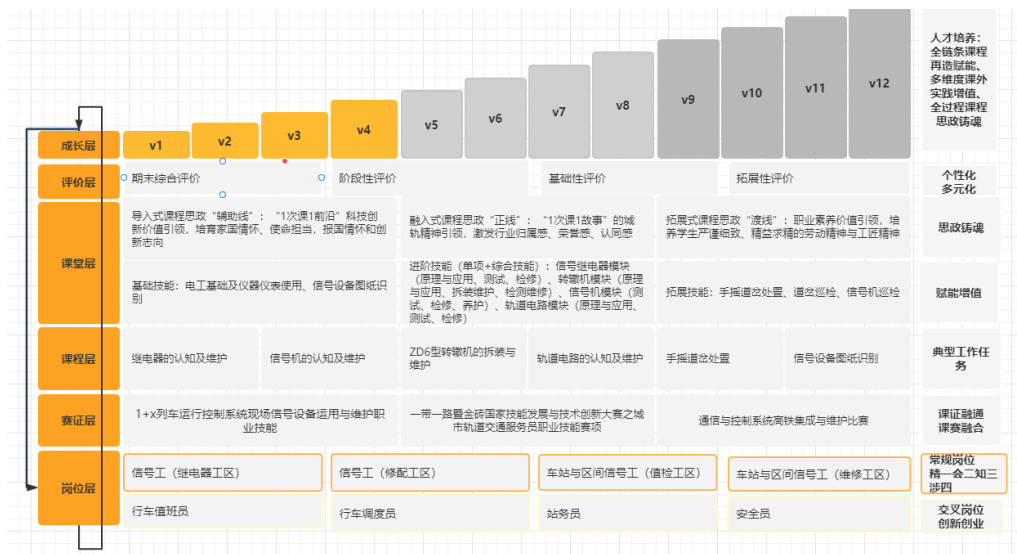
v1 v2 v3 v4 v5 v6 v7 v8 v9 v10 v11 v12

人才培养：全链条课程再造赋能、多维度课外实践增值、全过程课程思政铸魂

成长层

评价层
期末综合评价
阶段性评价
基础性评价
拓展性评价
个性化多元化

课堂层
导入式课程思政“辅助线”：“1次课1前沿”科技创新价值引领，培育家国情怀、使命担当，报国情怀和创新志向
融入式课程思政“正线”：“1次课1故事”的城轨精神引领，激发行业归属感、荣誉感、认同感
拓展式课程思政“渡线”：职业素养价值引领，培养学生严谨细致、精益求精的劳动精神与工匠精神
思政铸魂

基础技能：电工基础及仪器仪表使用、信号设备图纸识别
进阶技能（单项+综合技能）：信号继电器模块（原理与应用、测试、检修）、转辙机模块（原理与应用、拆装维护、检测维修）、信号机模块（测试、检修、养护）、轨道电路模块（原理与应用、测试、检修）
拓展技能：手摇道岔处置、道岔巡检、信号机巡检
赋能增值

课程层
继电器的认知及维护
信号机的认知及维护
ZD6型转辙机的拆装与维护
轨道电路的认知及维护
手摇道岔处置
信号设备图纸识别
典型工作任务

赛证层
1+x列车运行控制系统现场信号设备运用与维护职业技能
一带一路暨金砖国家技能发展与技术创新大赛之城市轨道交通服务员职业技能赛项
通信与控制系统高铁集成与维护比赛
课证融通课赛融合

岗位层
信号工（继电器工区）
信号工（修配工区）
车站与区间信号工（信检工区）
车站与区间信号工（维修工区）
常规岗位精一会二知三涉四
行车值班员
行车调度员
站务员
安全员
交叉岗位创新创业